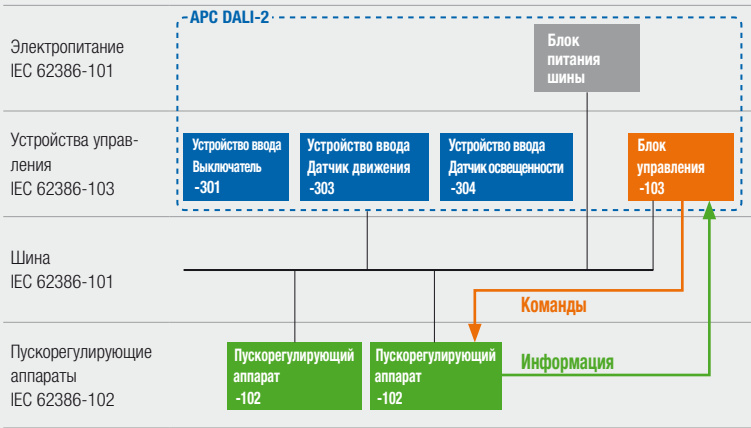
APC DALI-2

Электропитание
IEC 62386-101

Блок питания шины

Устройства управления
IEC 62386-103

Устройство ввода Выключатель -301

Устройство ввода Датчик движения -303

Устройство ввода Датчик освещенности -304

Блок управления -103

Шина
IEC 62386-101

Команды

Пускорегулирующие аппараты
IEC 62386-102

Пускорегулирующий аппарат -102

Пускорегулирующий аппарат -102

Информация